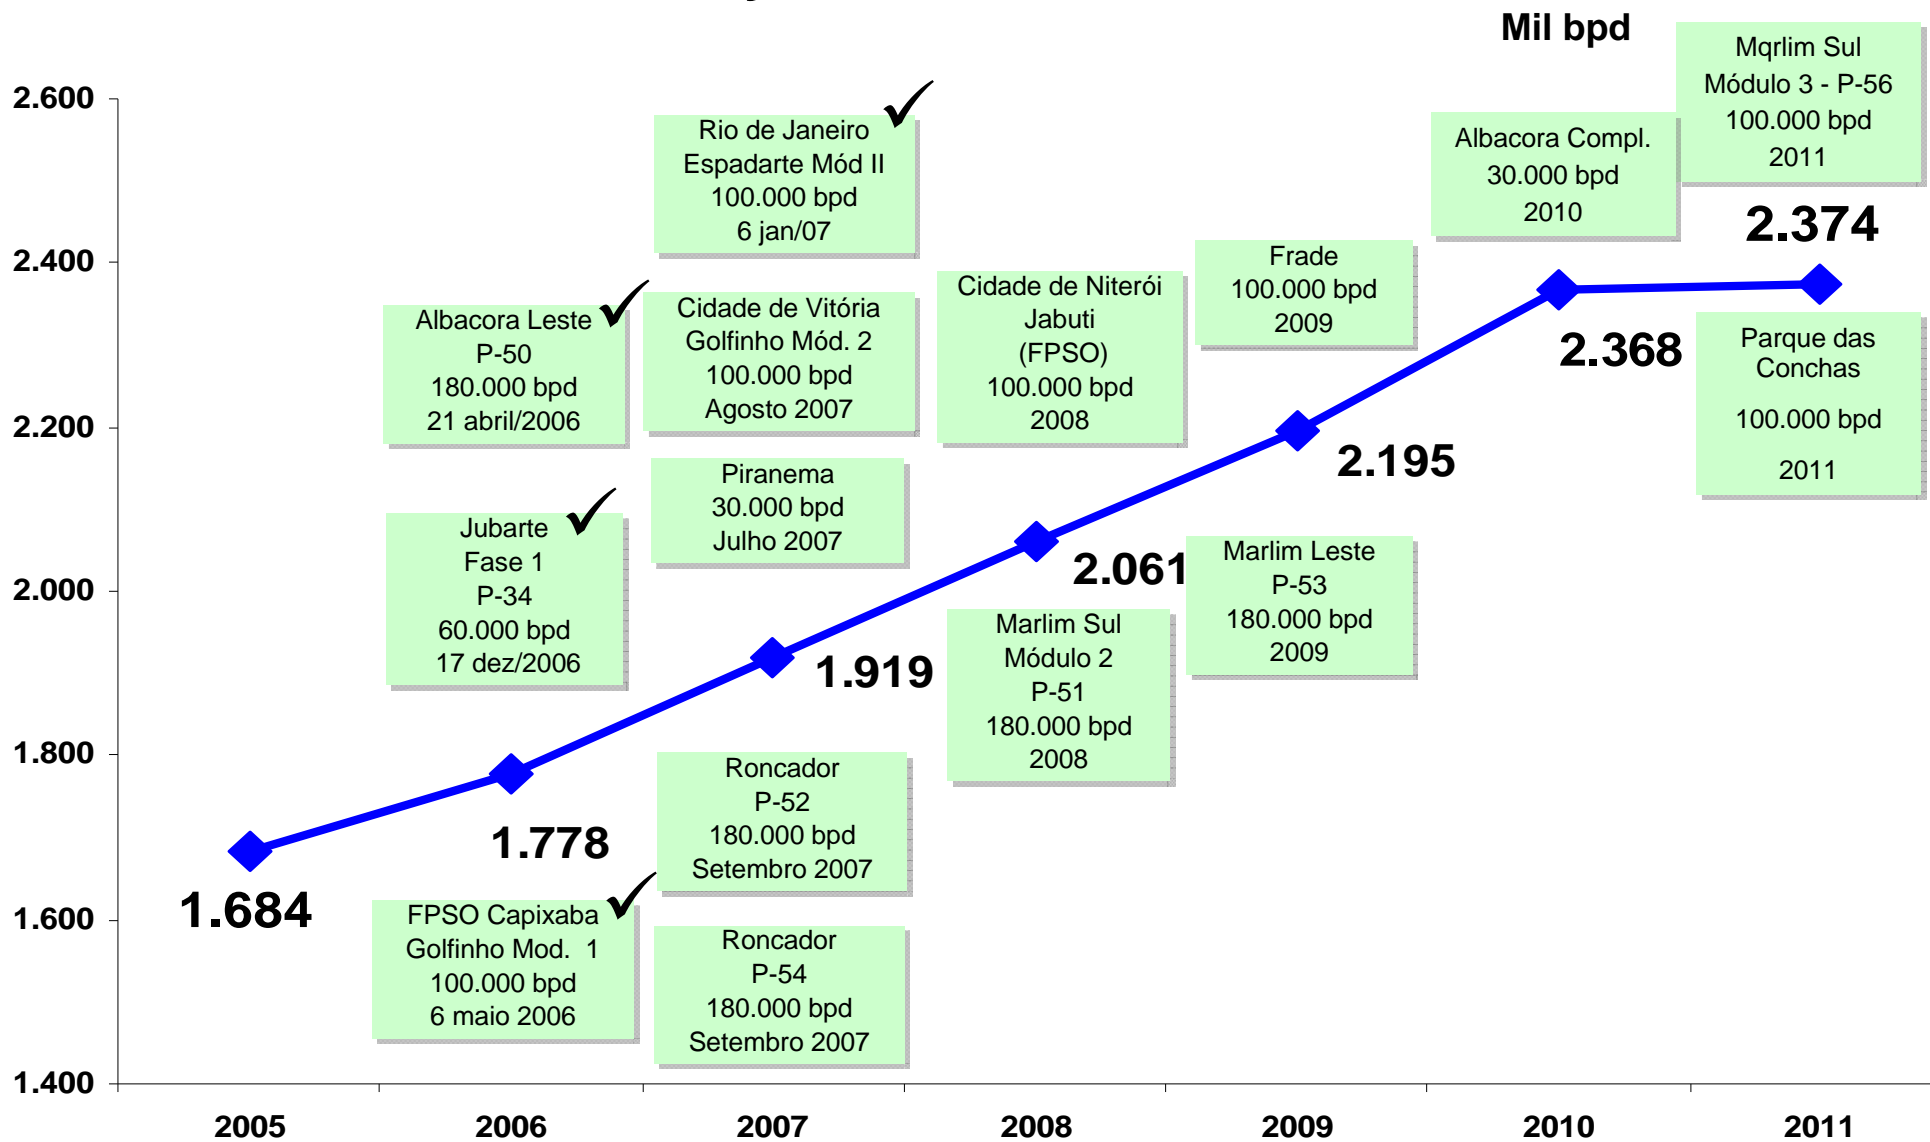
Mil bpd

2.600
2.400
2.200
2.000
1.800
1.600
1.400

Mqrlim Sul
Módulo 3 - P-56
100.000 bpd
2011

Albacora Compl.
30.000 bpd
2010

Rio de Janeiro
Espadarte Mód II
100.000 bpd
6 jan/07

2.374

Frade
100.000 bpd
2009

Cidade de Niterói
Jabuti
(FPSO)
100.000 bpd
2008

Albacora Leste
P-50
180.000 bpd
21 abril/2006

Cidade de Vitória
Golfinho Mód. 2
100.000 bpd
Agosto 2007

2.368

Parque das Conchas
100.000 bpd
2011

2.195

Piranema
30.000 bpd
Julho 2007

Jubarte
Fase 1
P-34
60.000 bpd
17 dez/2006

2.061

Marlim Leste
P-53
180.000 bpd
2009

Marlim Sul
Módulo 2
P-51
180.000 bpd
2008

1.919

Roncador
P-52
180.000 bpd
Setembro 2007

1.778

1.684

FPSO Capixaba
Golfinho Mod. 1
100.000 bpd
6 maio 2006

Roncador
P-54
180.000 bpd
Setembro 2007

2005
2006
2007
2008
2009
2010
2011